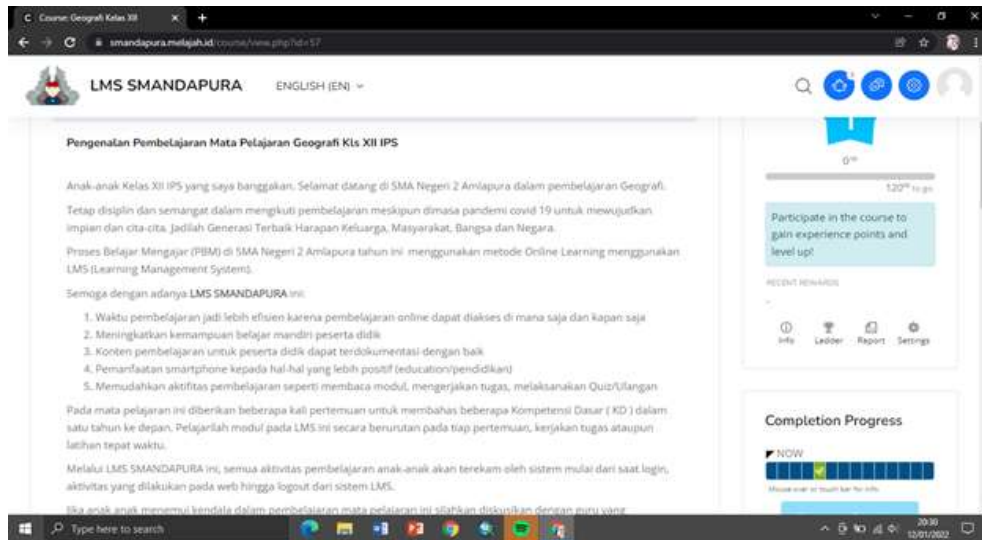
Course: Geografi Kelas XII

smandapura.melajah.id/course/view.php?id=57

LMS SMANDAPURA ENGLISH (EN)

Pengenalan Pembelajaran Mata Pelajaran Geografi Kls XII IPS

Anak-anak Kelas XII IPS yang saya banggakan. Selamat datang di SMA Negeri 2 Amlapura dalam pembelajaran Geografi.

Tetap disiplin dan semangat dalam mengikuti pembelajaran meskipun dimasa pandemi covid 19 untuk mewujudkan impian dan cita-cita. Jadilah Generasi Terbaik Harapan Keluarga, Masyarakat, Bangsa dan Negara.

Proses Belajar Mengajar (PBM) di SMA Negeri 2 Amlapura tahun ini menggunakan metode Online Learning menggunakan LMS (Learning Management System).

Semoga dengan adanya LMS SMANDAPURA ini:

1. Waktu pembelajaran jadi lebih efisien karena pembelajaran online dapat diakses di mana saja dan kapan saja
2. Meningkatkan kemampuan belajar mandiri peserta didik
3. Konten pembelajaran untuk peserta didik dapat terdokumentasi dengan baik
4. Pemanfaatan smartphone kepada hal-hal yang lebih positif (education/pendidikan)
5. Memudahkan aktifitas pembelajaran seperti membaca modul, mengerjakan tugas, melaksanakan Quiz/Ulangan

Pada mata pelajaran ini diberikan beberapa kali pertemuan untuk membahas beberapa Kompetensi Dasar ( KD ) dalam satu tahun ke depan. Pelajarilah modul pada LMS ini secara berurutan pada tiap pertemuan, kerjakan tugas ataupun latihan tepat waktu.

Melalui LMS SMANDAPURA ini, semua aktivitas pembelajaran anak-anak akan terekam oleh sistem mulai dari saat login, aktivitas yang dilakukan pada web hingga logout dari sistem LMS.

Jika anak-anak menemui kendala dalam pembelajaran mata pelajaran ini silahkan diskusikan dengan guru yang

0xp

120xp to go

Participate in the course to gain experience points and level up!

RECENT REWARDS

-

Info Ladder Report Settings

Completion Progress

NOW

Mouse over or touch bar for info.

Type here to search

20:30
12/01/2022